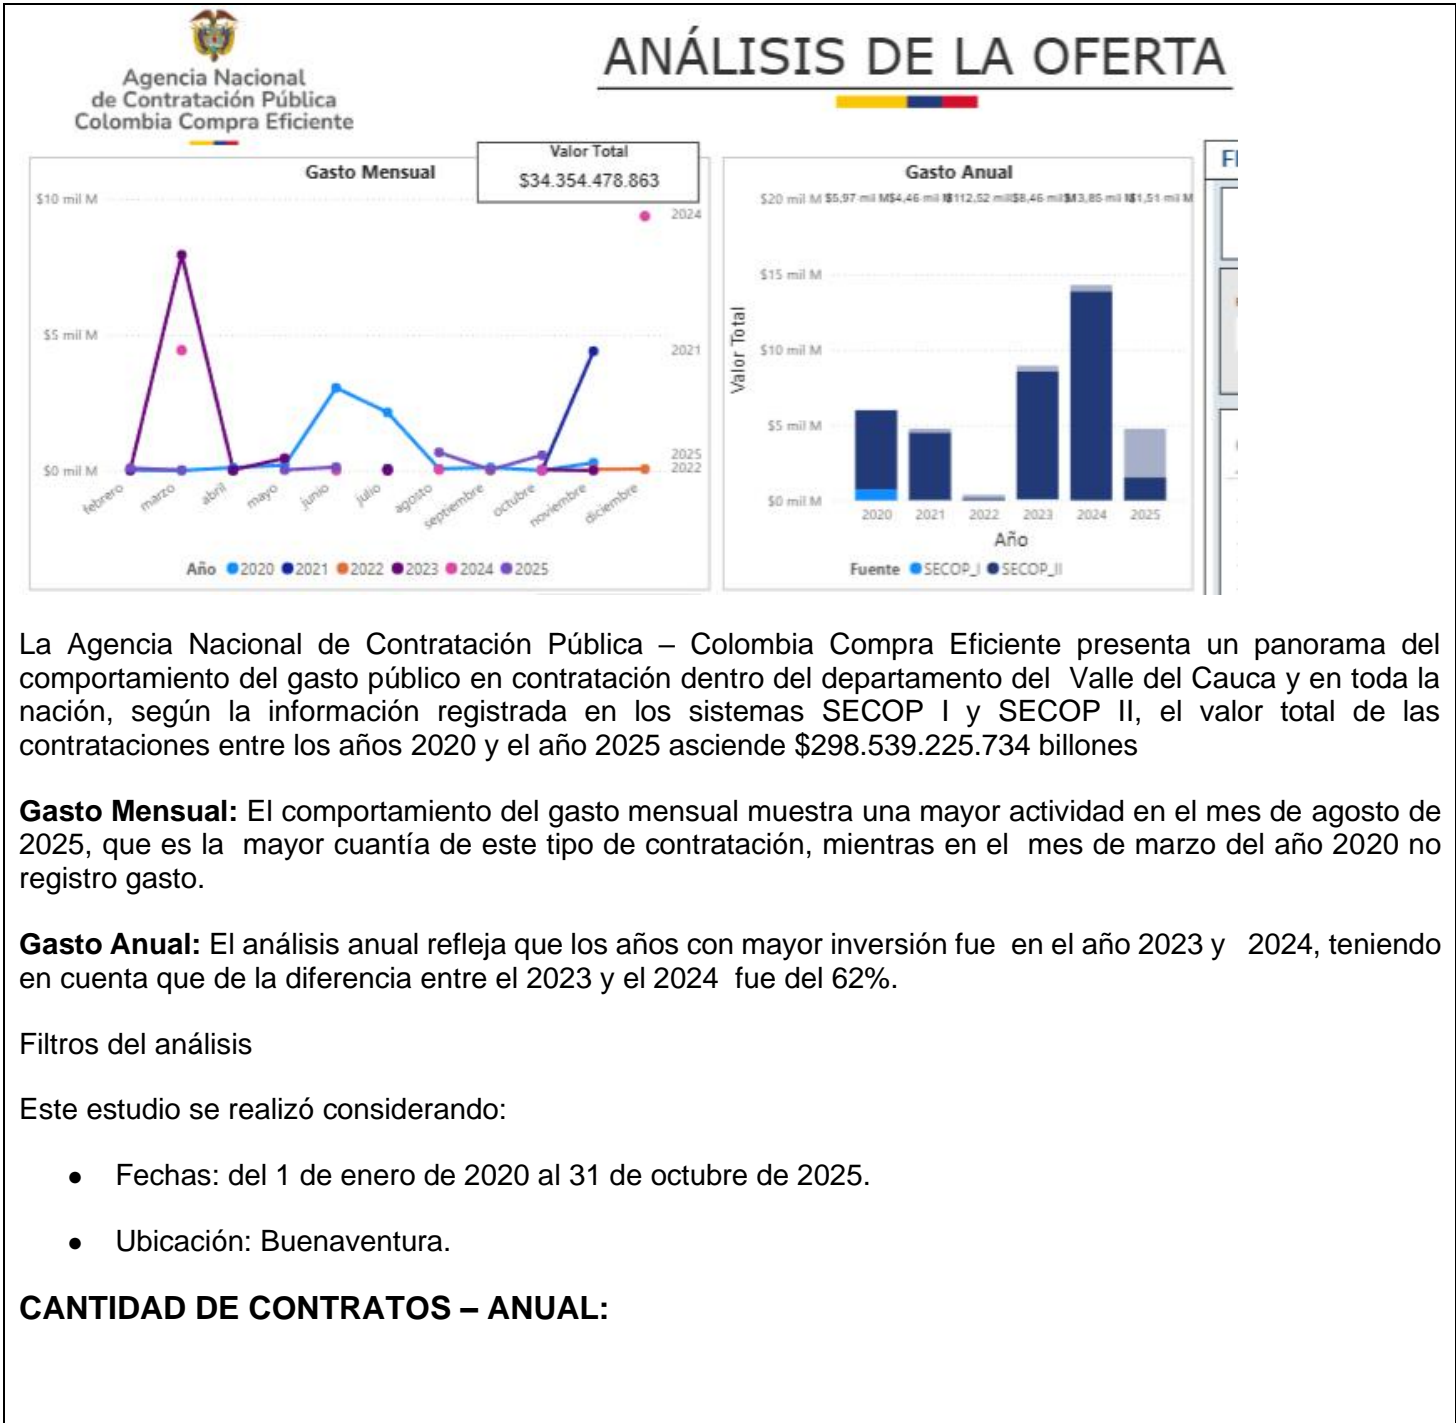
Agencia Nacional de Contratación Pública Colombia Compra Eficiente

ANÁLISIS DE LA OFERTA

Gasto Mensual

Valor Total
$34.354.478.863

$10 mil M
$5 mil M
$0 mil M

2024
2021
2025
2022

febrero marzo abril mayo junio julio agosto septiembre octubre noviembre diciembre

Año 2020 2021 2022 2023 2024 2025

Gasto Anual

$20 mil M $5,97 mil M$4,46 mil M$0,12,52 mil$8,46 mil$13,85 mil M$1,51 mil M
$15 mil M
$10 mil M
$5 mil M
$0 mil M

Valor Total

2020 2021 2022 2023 2024 2025
Año

Fuente SECOP_I SECOP_II

Fl

La Agencia Nacional de Contratación Pública – Colombia Compra Eficiente presenta un panorama del comportamiento del gasto público en contratación dentro del departamento del Valle del Cauca y en toda la nación, según la información registrada en los sistemas SECOP I y SECOP II, el valor total de las contrataciones entre los años 2020 y el año 2025 asciende $298.539.225.734 billones

**Gasto Mensual:** El comportamiento del gasto mensual muestra una mayor actividad en el mes de agosto de 2025, que es la mayor cuantía de este tipo de contratación, mientras en el mes de marzo del año 2020 no registro gasto.

**Gasto Anual:** El análisis anual refleja que los años con mayor inversión fue en el año 2023 y 2024, teniendo en cuenta que de la diferencia entre el 2023 y el 2024 fue del 62%.

Filtros del análisis

Este estudio se realizó considerando:

- Fechas: del 1 de enero de 2020 al 31 de octubre de 2025.
- Ubicación: Buenaventura.

**CANTIDAD DE CONTRATOS – ANUAL:**